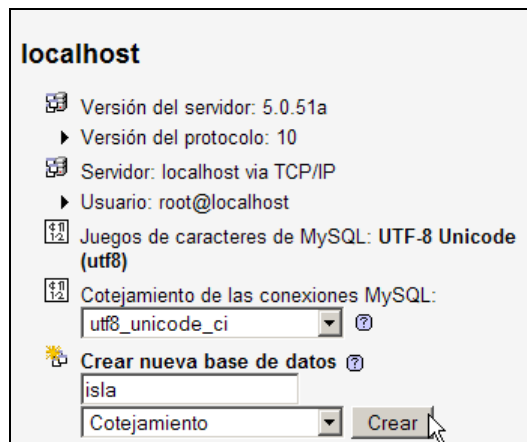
localhost

Versión del servidor: 5.0.51a

Versión del protocolo: 10

Servidor: localhost via TCP/IP

Usuario: root@localhost

Juegos de caracteres de MySQL: **UTF-8 Unicode (utf8)**

Cotejamiento de las conexiones MySQL:

utf8_unicode_ci

**Crear nueva base de datos**

isla

Cotejamiento

Crear